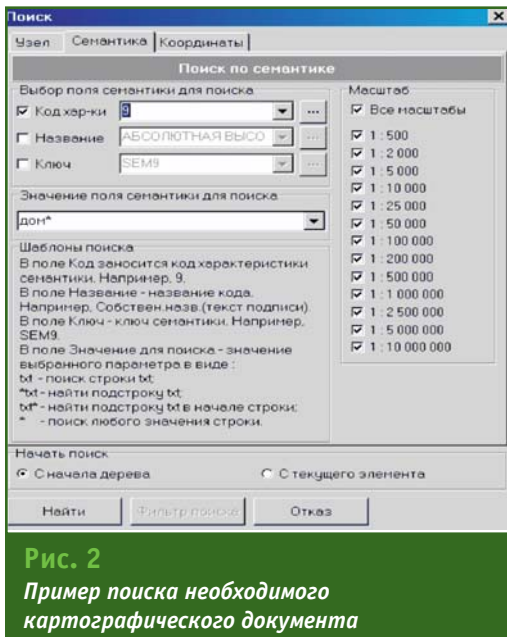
Поиск
×
Узел | Семантика | Координаты

Поиск по семантике

Выбор поля семантики для поиска
☑ Код хар-ки 9 ...
☐ Название АБСОЛЮТНАЯ ВЫСО ...
☐ Ключ SEM9 ...

Значение поля семантики для поиска
дом*

Шаблоны поиска
В поле Код заносится код характеристики семантики. Например, 9.
В поле Название - название кода. Например, Собствен.назв.(текст подписи).
В поле Ключ - ключ семантики. Например, SEM9.
В поле Значение для поиска - значение выбранного параметра в виде :
txt - поиск строки txt;
*txt - найти подстроку txt;
txt* - найти подстроку txt в начале строки;
* - поиск любого значения строки.

Масштаб
☑ Все масштабы
☑ 1 : 500
☑ 1 : 2 000
☑ 1 : 5 000
☑ 1 : 10 000
☑ 1 : 25 000
☑ 1 : 50 000
☑ 1 : 100 000
☑ 1 : 200 000
☑ 1 : 500 000
☑ 1 : 1 000 000
☑ 1 : 2 500 000
☑ 1 : 5 000 000
☑ 1 : 10 000 000

Начать поиск
◉ С начала дерева
○ С текущего элемента

Найти | Фильтр поиска | Отказ

Рис. 2
Пример поиска необходимого картографического документа